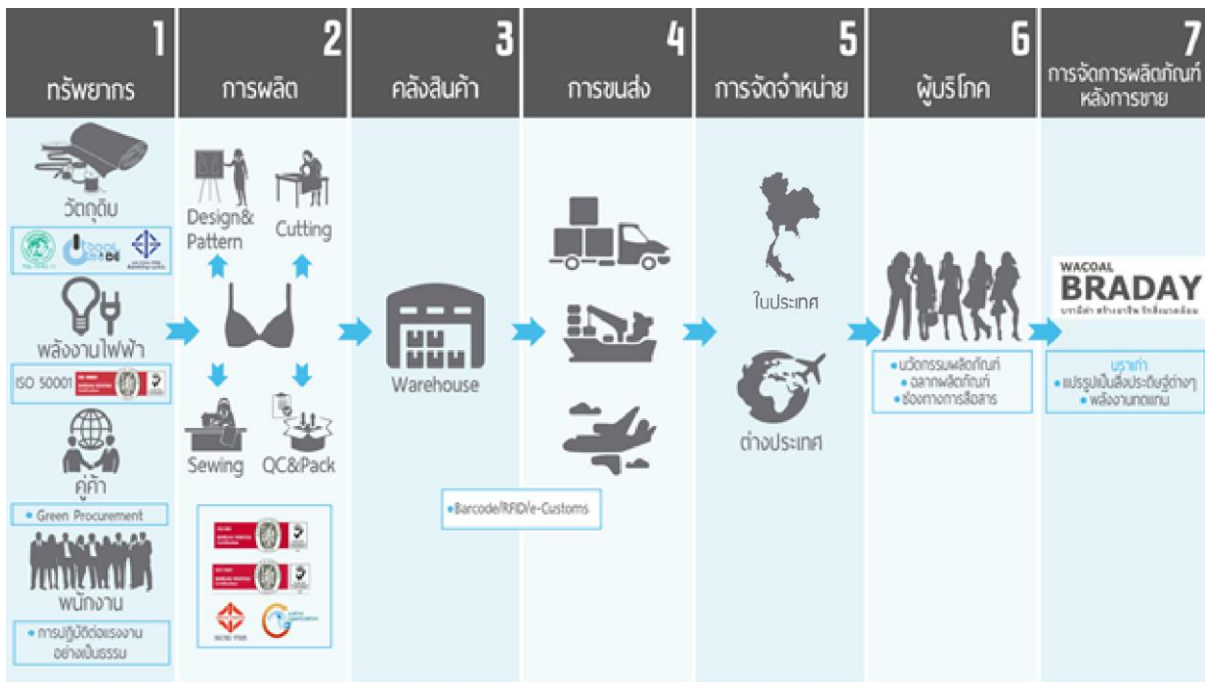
1
ทรัพยากร

2
การผลิต

3
คลังสินค้า

4
การขนส่ง

5
การจัดจำหน่าย

6
ผู้บริโภค

7
การจัดการผลิตภัณฑ์หลังการขาย

วัตถุดิบ

พลังงานไฟฟ้า

ISO 50001

คู่ค้า

• Green Procurement

พนักงาน

• การปฏิบัติต่อแรงงานอย่างเป็นธรรม

Design& Pattern

Cutting

Sewing

QC&Pack

Warehouse

•Barcode/RFID/e-Customs

ในประเทศ

ต่างประเทศ

•นวัตกรรมผลิตภัณฑ์
• ฉลากผลิตภัณฑ์
•ช่องทางการสื่อสาร

WACOAL
BRADAY
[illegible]

บราเก่า
• แปรรูปเป็นสิ่งประดิษฐ์ต่างๆ
• พลังงานทดแทน